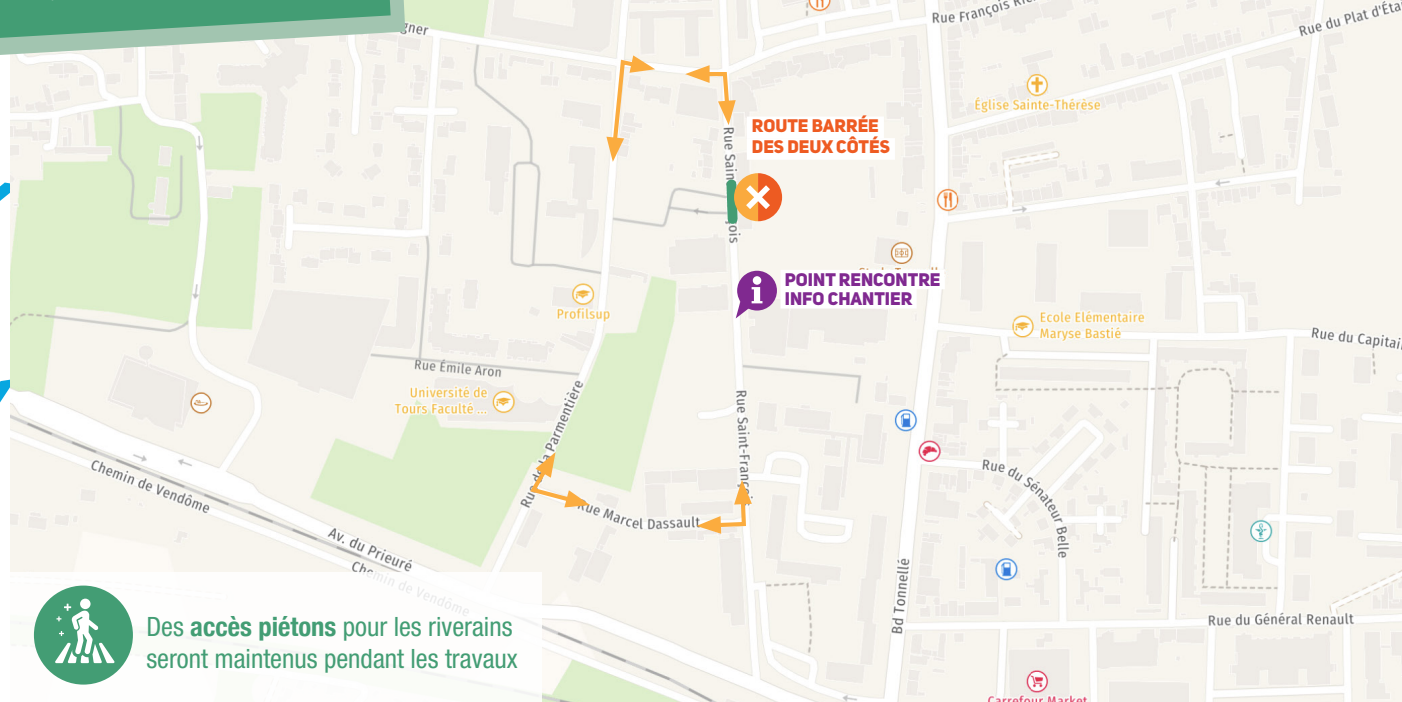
gner

Rue François Ri

Rue du Plat d'Éta

Église Sainte-Thérèse

ROUTE BARRÉE
DES DEUX CÔTÉS

Rue Saint-François

POINT RENCONTRE
INFO CHANTIER

Profilsup

Ecole Elémentaire
Maryse Bastié

Rue du Capitai

Rue Émile Aron

Université de
Tours Faculté ...

Rue de la Parmentière

Rue Saint-François

Rue du Sénateur Belle

Chemin de Vendôme

Rue Marcel Dassault

Av. du Prieuré

Chemin de Vendôme

Bd Tonnellé

Rue du Général Renault

Carrefour Market

Des accès piétons pour les riverains seront maintenus pendant les travaux